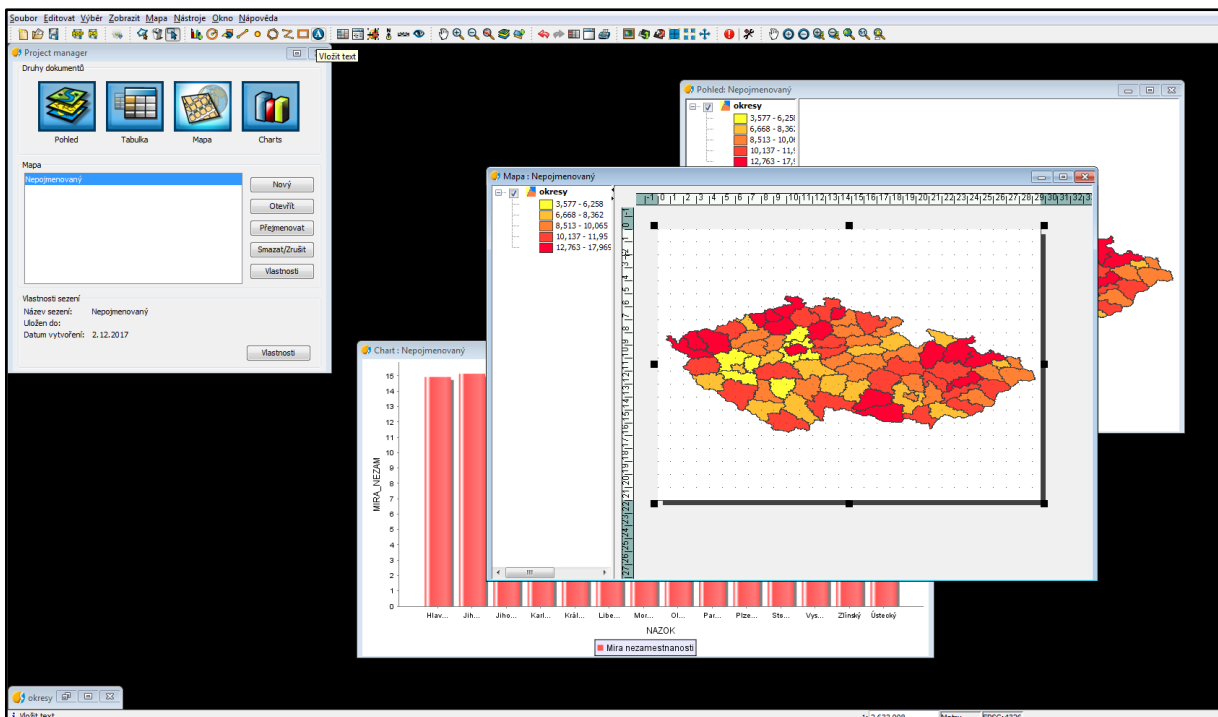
Soubor Editovat Výběr Zobrazit Mapa Nástroje Okno Nápověda

Project manager
Vložit text

Druhy dokumentů
Pohled Tabulka Mapa Charts

Mapa
Nepojmenovaný

Nový
Otevřít
Přejmenovat
Smazat/Zrušit
Vlastnosti

Vlastnosti sezení
Název sezení: Nepojmenovaný
Uložen do:
Datum vytvoření: 2.12.2017

Vlastnosti

Pohled: Nepojmenovaný
okresy
3,577 - 6,25
6,668 - 8,36
8,513 - 10,06
10,137 - 11,9
12,763 - 17,9

Mapa : Nepojmenovaný
okresy
3,577 - 6,258
6,668 - 8,362
8,513 - 10,065
10,137 - 11,95
12,763 - 17,969

-1 0 1 2 3 4 5 6 7 8 9 10 11 12 13 14 15 16 17 18 19 20 21 22 23 24 25 26 27 28 29 30 31 32 3

0 1 2 3 4 5 6 7 8 9 10 11 12 13 14 15 16 17 18 19 20 21 22 23 24 25 26 27

Chart : Nepojmenovaný
15 14 13 12 11 10 9 8 7 6 5 4 3 2 1 0
MIRA_NEZAM
Hlav... Jih... Jiho... Karl... Král... Libe... Mor... Ol... Par... Plze... Ste... Vys... Zlínský Ústecký
NAZOK
Mira nezamestnanosti

okresy

Vložit text